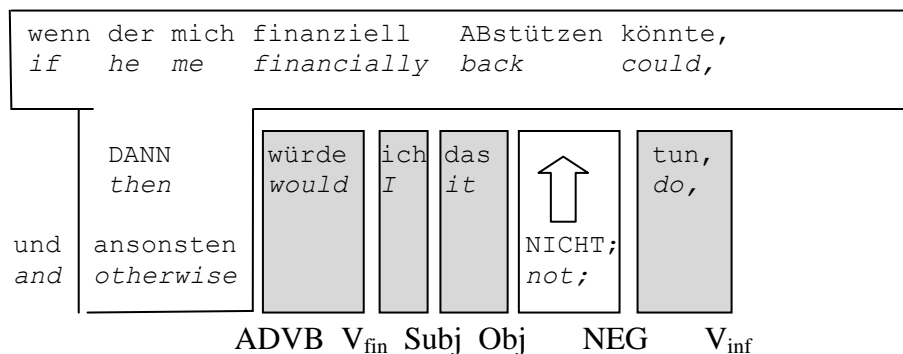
wenn der mich finanziell ABstützen könnte,
*if he me financially back could,*

DANN
*then*

würde
*would*

ich
*I*

das
*it*

tun,
*do,*

und
*and*

ansonsten
*otherwise*

NICHT;
*not;*

ADVB $V_{fin}$ Subj Obj NEG $V_{inf}$